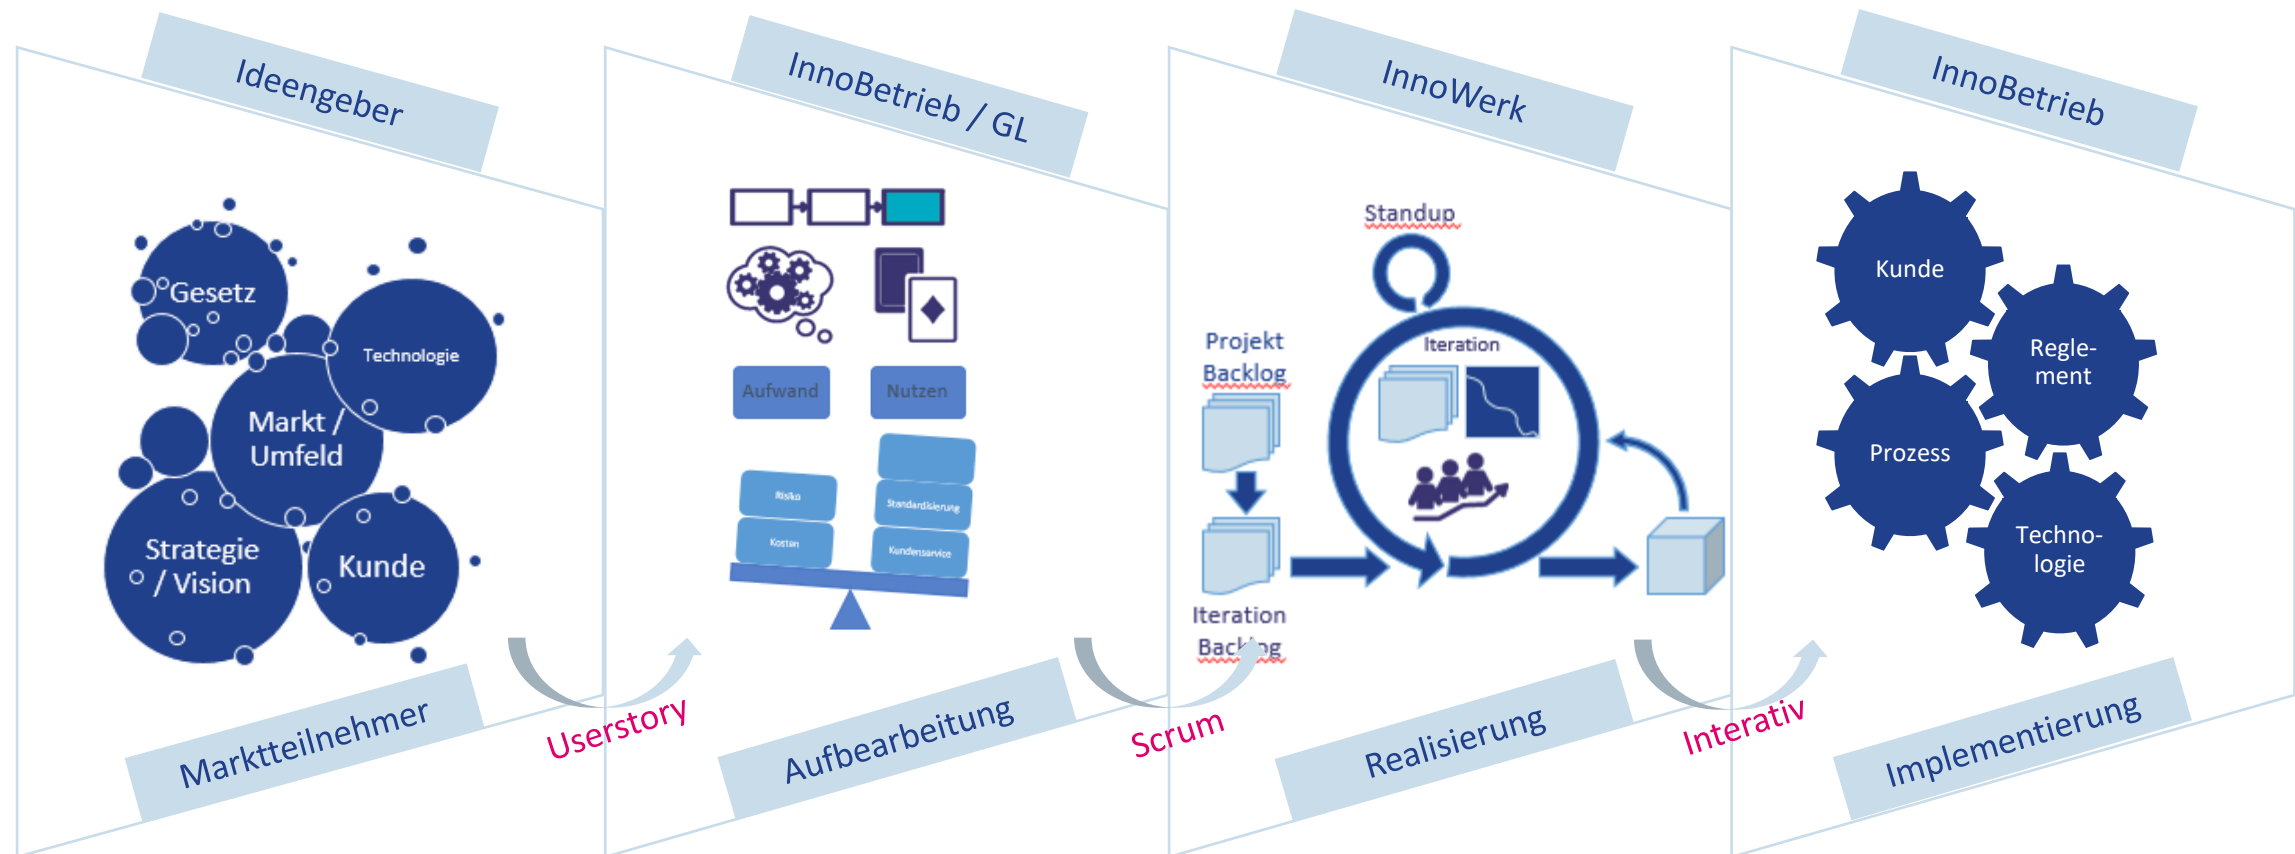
Ideengeber

Gesetz

Technologie

Markt / Umfeld

Strategie / Vision

Kunde

Marktteilnehmer

Userstory

InnoBetrieb / GL

Aufwand

Nutzen

Risiko

Kosten

Standardisierung

Kundenservice

Aufbearbeitung

Scrum

InnoWerk

Standup

Projekt Backlog

Iteration

Iteration Backlog

Realisierung

Interativ

InnoBetrieb

Kunde

Regle-ment

Prozess

Techno-logie

Implementierung